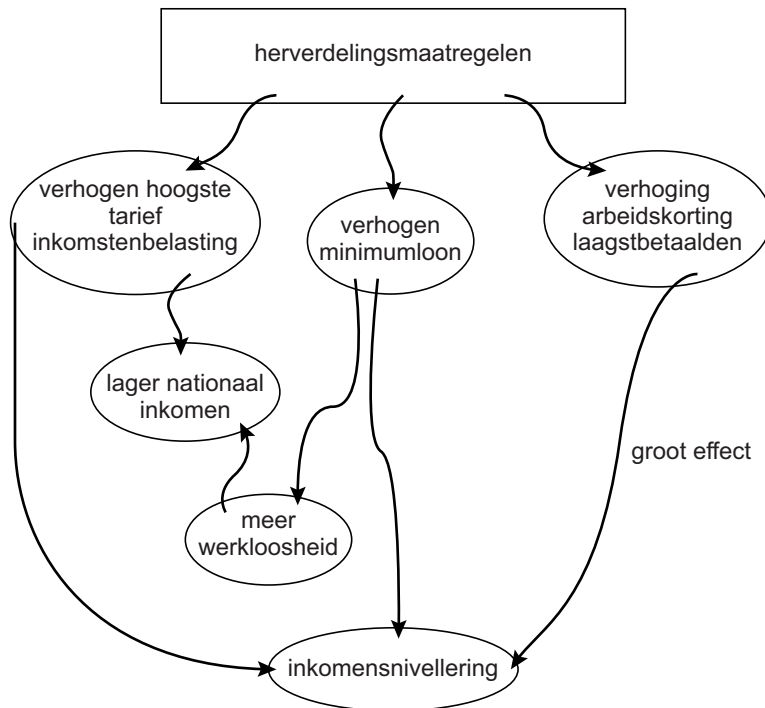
herverdelingsmaatregelen

verhogen hoogste tarief inkomstenbelasting

verhogen minimumloon

verhoging arbeidskorting laagstbetaalden

lager nationaal inkomen

meer werkloosheid

groot effect

inkomensnivellering